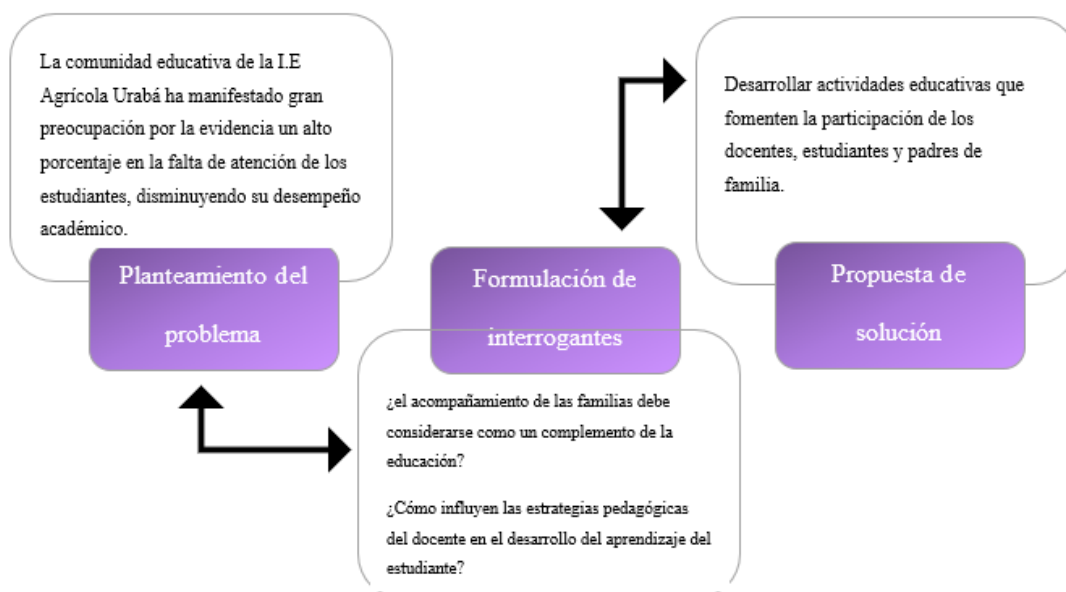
La comunidad educativa de la I.E Agrícola Urabá ha manifestado gran preocupación por la evidencia un alto porcentaje en la falta de atención de los estudiantes, disminuyendo su desempeño académico.

Planteamiento del problema

Formulación de interrogantes

¿el acompañamiento de las familias debe considerarse como un complemento de la educación?

¿Cómo influyen las estrategias pedagógicas del docente en el desarrollo del aprendizaje del estudiante?

Desarrollar actividades educativas que fomenten la participación de los docentes, estudiantes y padres de familia.

Propuesta de solución